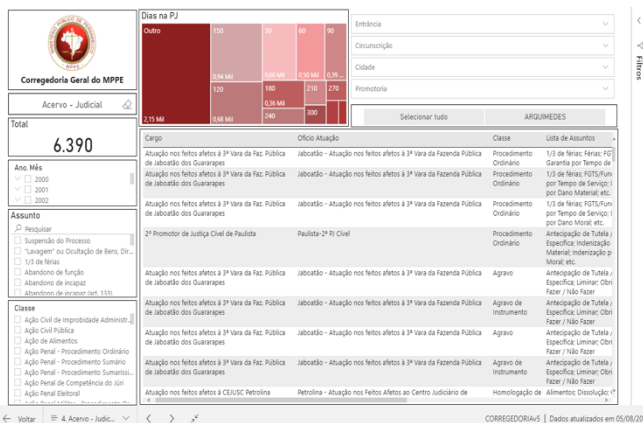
Corregedoria Geral do MPPE

Acervo - Judicial

Total
6.390

Ano, Mês
2000
2001
2002

Assunto
Pesquisar
Suspensão do Processo
"Lavagem" ou Ocultação de Bens, Dir...
1/3 de férias
Abandono de função
Abandono de incapaz
Abandono de incapaz (art. 133)

Classe
Ação Civil de Improbidade Administ...
Ação Civil Pública
Ação de Alimentos
Ação Penal - Procedimento Ordinário
Ação Penal - Procedimento Sumário
Ação Penal - Procedimento Sumaríssi...
Ação Penal de Competência do Júri
Ação Penal Eleitoral

Dias na PJ
Outro
150
30
60
90
0,94 Mil
0,60 Mil
0,50 Mil
0,39 ...
120
180
210
270
0,36 Mil
300
240
2,15 Mil
0,68 Mil

Entrância
Circunscrição
Cidade
Promotoria

Selecionar tudo
ARQUIMEDES

| Cargo | Ofício Atuação | Classe | Lista de Assuntos |
|---|---|---|---|
| Atuação nos feitos afetos à 3ª Vara da Faz. Pública de Jaboatão dos Guararapes | Jaboatão - Atuação nos feitos afetos à 3ª Vara da Fazenda Pública | Procedimento Ordinário | 1/3 de férias; Férias; FGTS Garantia por Tempo de |
| Atuação nos feitos afetos à 3ª Vara da Faz. Pública de Jaboatão dos Guararapes | Jaboatão - Atuação nos feitos afetos à 3ª Vara da Fazenda Pública | Procedimento Ordinário | 1/3 de férias; FGTS/Fun por Tempo de Serviço; I por Dano Material; etc. |
| Atuação nos feitos afetos à 3ª Vara da Faz. Pública de Jaboatão dos Guararapes | Jaboatão - Atuação nos feitos afetos à 3ª Vara da Fazenda Pública | Procedimento Ordinário | 1/3 de férias; FGTS/Fun por Tempo de Serviço; I por Dano Moral; etc. |
| 2º Promotor de Justiça Cível de Paulista | Paulista- 2ª PJ Cível | Procedimento Ordinário | Antecipação de Tutela / Específica; Indenização Material; Indenização p Moral; etc. |
| Atuação nos feitos afetos à 3ª Vara da Faz. Pública de Jaboatão dos Guararapes | Jaboatão - Atuação nos feitos afetos à 3ª Vara da Fazenda Pública | Agravo | Antecipação de Tutela / Específica; Liminar; Obri Fazer / Não Fazer |
| Atuação nos feitos afetos à 3ª Vara da Faz. Pública de Jaboatão dos Guararapes | Jaboatão - Atuação nos feitos afetos à 3ª Vara da Fazenda Pública | Agravo de Instrumento | Antecipação de Tutela / Específica; Liminar; Obri Fazer / Não Fazer |
| Atuação nos feitos afetos à 3ª Vara da Faz. Pública de Jaboatão dos Guararapes | Jaboatão - Atuação nos feitos afetos à 3ª Vara da Fazenda Pública | Agravo | Antecipação de Tutela / Específica; Liminar; Obri Fazer / Não Fazer |
| Atuação nos feitos afetos à 3ª Vara da Faz. Pública de Jaboatão dos Guararapes | Jaboatão - Atuação nos feitos afetos à 3ª Vara da Fazenda Pública | Agravo de Instrumento | Antecipação de Tutela / Específica; Liminar; Obri Fazer / Não Fazer |
| Atuação nos feitos afetos à CEJUSC Petrolina | Petrolina - Atuação nos Feitos Afetos ao Centro Judiciário de | Homologação de | Alimentos; Dissolução; |

Filtros

Voltar
4. Acervo - Judic...
CORREGEDORIA5 | Dados atualizados em 05/08/20